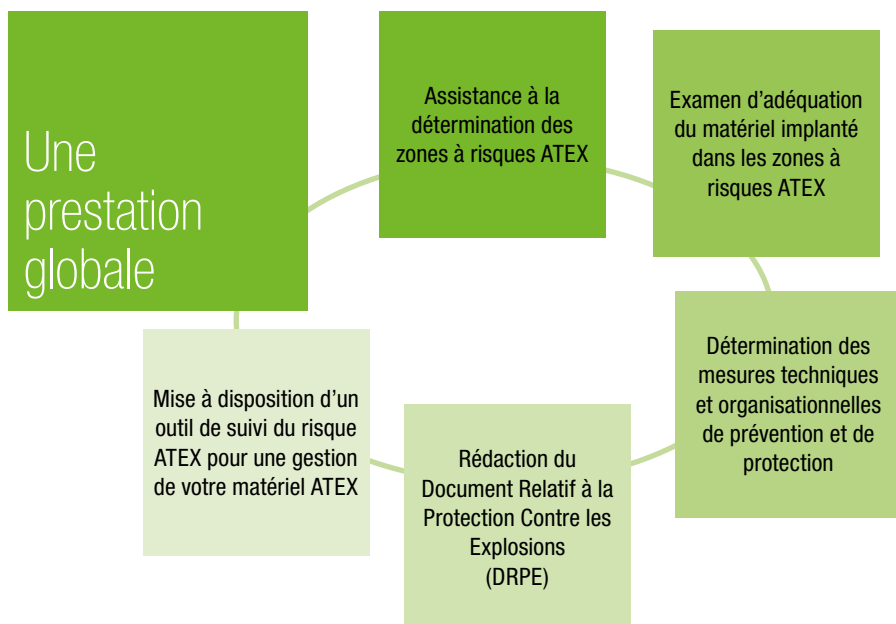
Une prestation globale

Assistance à la détermination des zones à risques ATEX

Examen d’adéquation du matériel implanté dans les zones à risques ATEX

Détermination des mesures techniques et organisationnelles de prévention et de protection

Rédaction du Document Relatif à la Protection Contre les Explosions (DRPE)

Mise à disposition d’un outil de suivi du risque ATEX pour une gestion de votre matériel ATEX